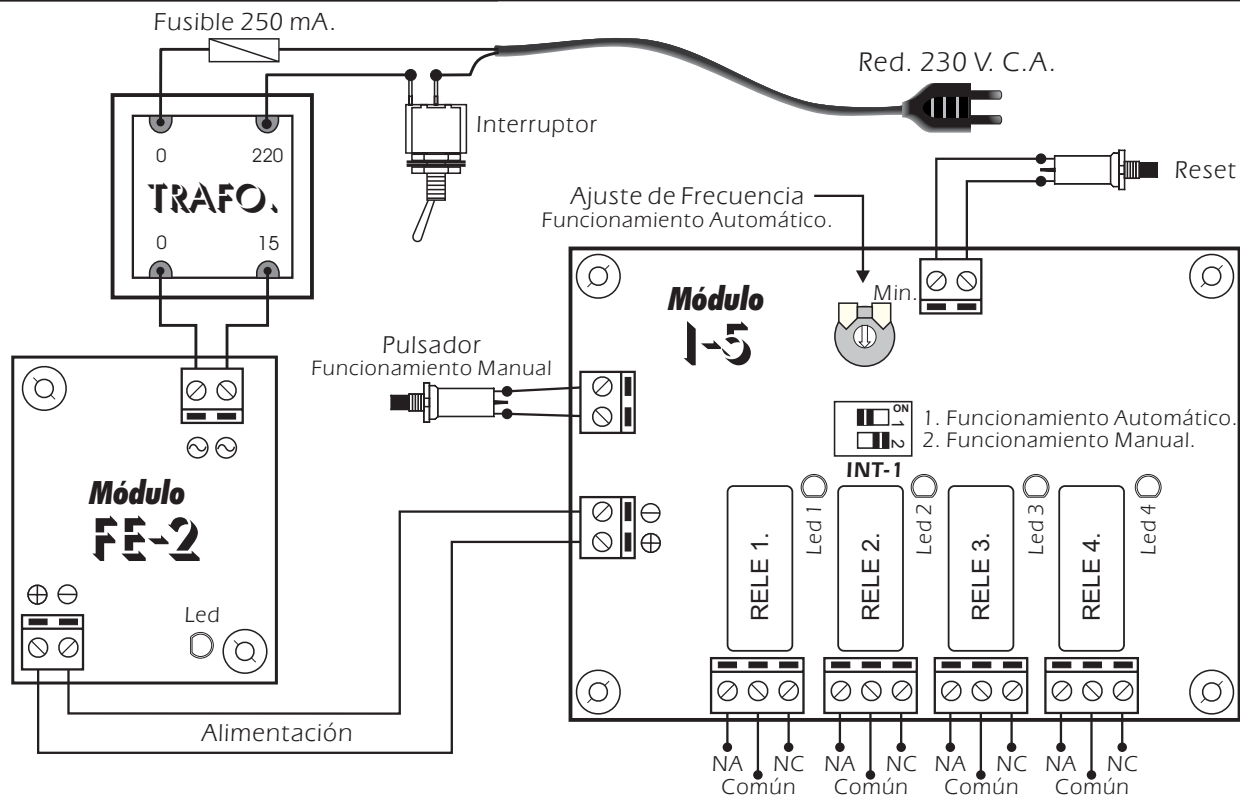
Fusible 250 mA.

Red. 230 V. C.A.

Interruptor

0 220

TRAFO.

0 15

Reset

Ajuste de Frecuencia
Funcionamiento Automático.

Min.

Módulo
I-5

Pulsador
Funcionamiento Manual

ON
1
2

1. Funcionamiento Automático.
2. Funcionamiento Manual.

INT-1

Módulo
FE-2

$\oplus$ $\ominus$

Led

$\ominus$
$\oplus$

Led 1 Led 2 Led 3 Led 4

RELE 1. RELE 2. RELE 3. RELE 4.

Alimentación

NA NC NA NC NA NC NA NC
Común Común Común Común